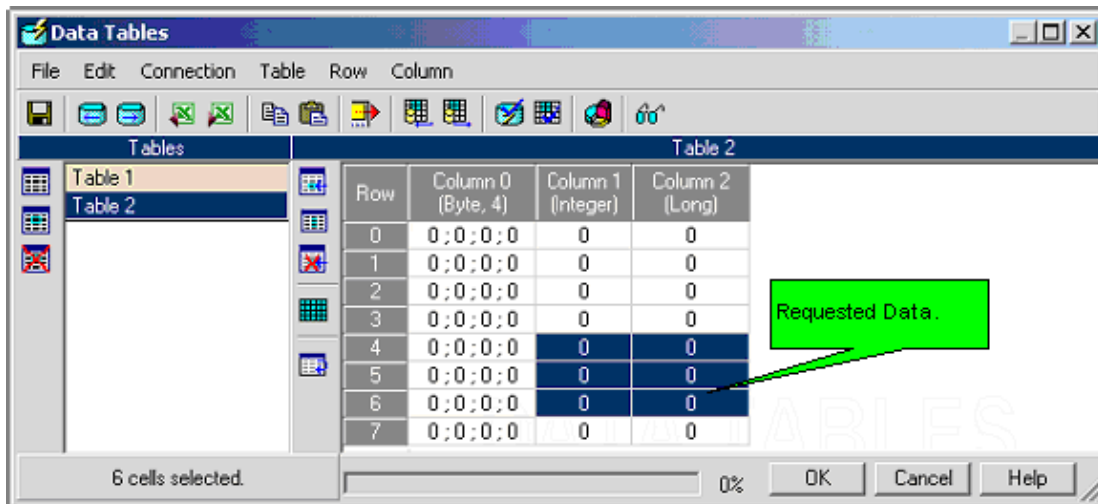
Data Tables

File Edit Connection Table Row Column

Tables

Table 1
Table 2

Table 2

| Row | Column 0 (Byte, 4) | Column 1 (Integer) | Column 2 (Long) |
|---|---|---|---|
| 0 | 0 ; 0 ; 0 ; 0 | 0 | 0 |
| 1 | 0 ; 0 ; 0 ; 0 | 0 | 0 |
| 2 | 0 ; 0 ; 0 ; 0 | 0 | 0 |
| 3 | 0 ; 0 ; 0 ; 0 | 0 | 0 |
| 4 | 0 ; 0 ; 0 ; 0 | 0 | 0 |
| 5 | 0 ; 0 ; 0 ; 0 | 0 | 0 |
| 6 | 0 ; 0 ; 0 ; 0 | 0 | 0 |
| 7 | 0 ; 0 ; 0 ; 0 | 0 | 0 |

Requested Data.

DATA TABLES

6 cells selected.

0%

OK Cancel Help